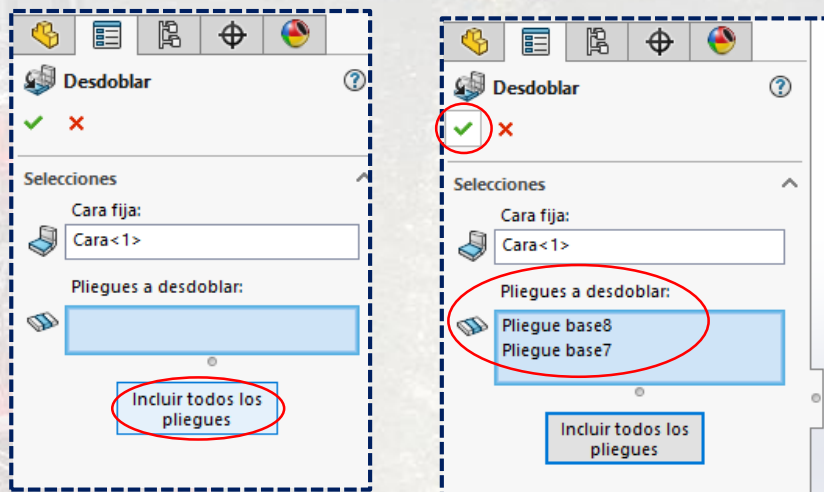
Desdoblar

Selecciones

Cara fija:

Cara<1>

Pliegues a desdoblar:

Incluir todos los pliegues

Desdoblar

Selecciones

Cara fija:

Cara<1>

Pliegues a desdoblar:

Pliegue base8

Pliegue base7

Incluir todos los pliegues